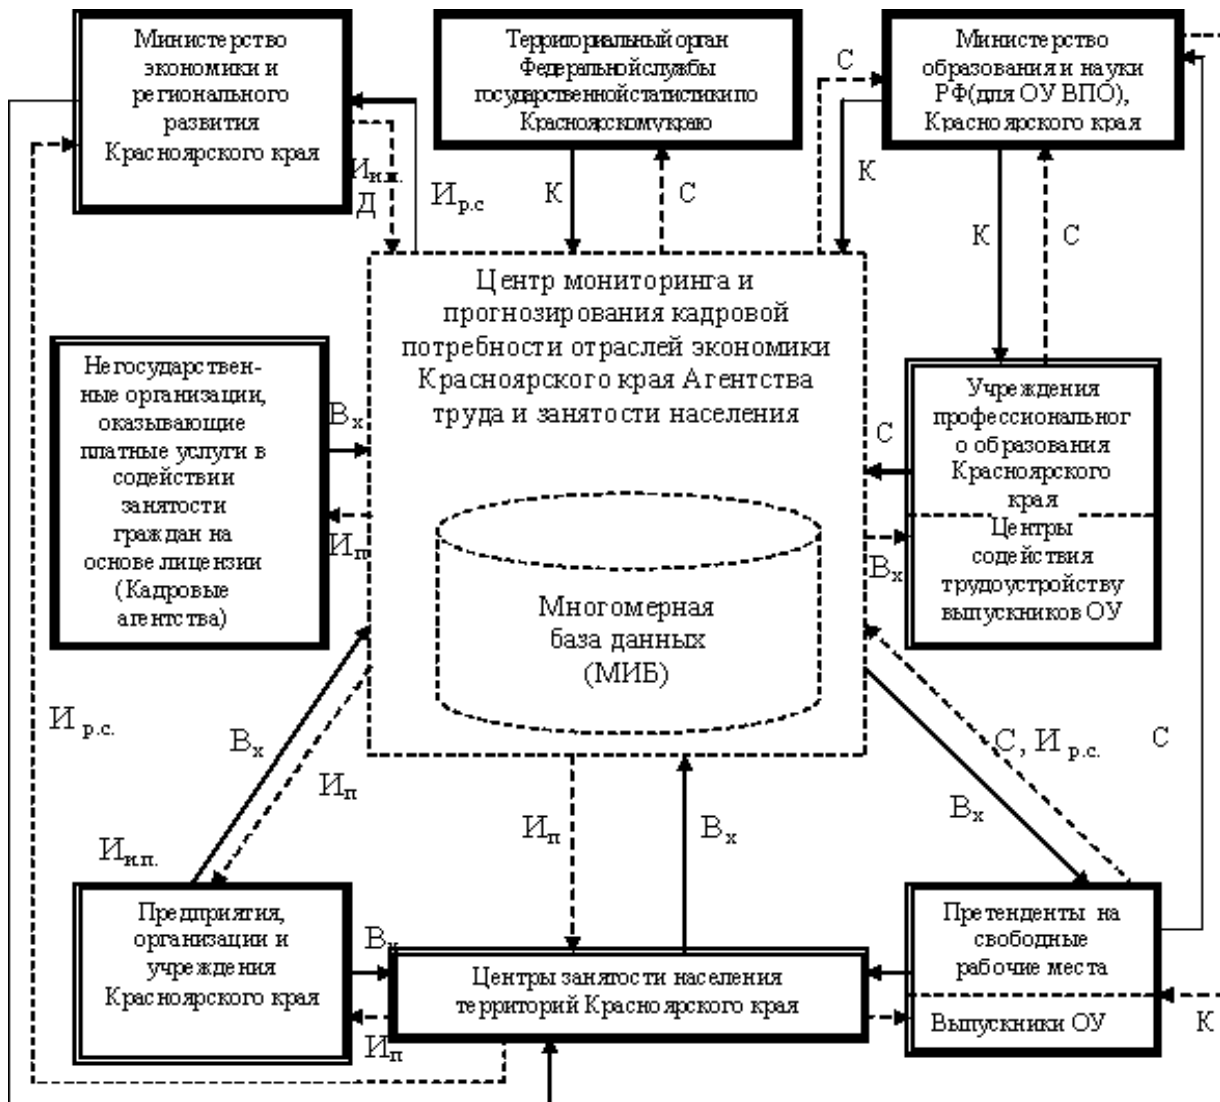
Министерство экономики и регионального развития Красноярского края

Территориальный орган Федеральнойслужбы государственнойстатистикипо Красноярскомукраю

Министерство образования и науки РФ(для ОУ ВПО), Красноярского края

С

$И_{н.п.}$ Д

$И_{р.с}$

К

С

К

К

С

Центр мониторинга и прогнозирования кадровой потребности отраслей экономики Красноярского края Агентства труда и занятости населения

Негосударственные организации, оказывающие платные услуги в содействии занятости граждан на основе лицензии (Кадровые агентства)

$В_х$

$И_п$

Многомерная база данных (МИБ)

Учреждения профессиональног о образования Красноярского края

С

Центры содействия трудоустройству выпускников ОУ

$В_х$

$И_{р.с.}$

$В_х$

$И_п$

$И_{н.п.}$

$И_п$

$В_х$

С, $И_{р.с.}$

С

$В_х$

Предприятия, организации и учреждения Красноярского края

$В_х$

Центры занятости населения территорий Красноярского края

$И_п$

Претенденты на свободные рабочие места

Выпускники ОУ

К